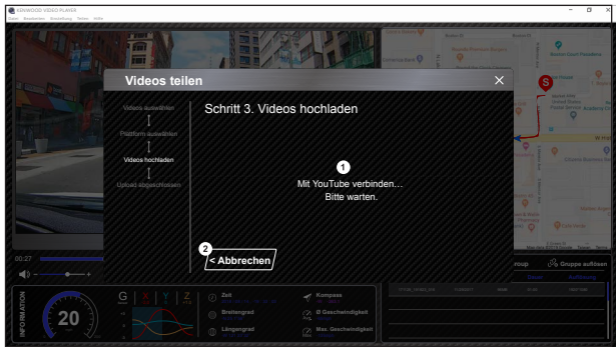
KENWOOD VIDEO PLAYER

Datei Bearbeiten Einstellung Fenster Hilfe

Videos teilen

Videos auswählen

Plattform auswählen

Videos hochladen

Upload abgeschlossen

Schritt 3. Videos hochladen

1

Mit YouTube verbinden...
Bitte warten.

2

< Abbrechen

00:27

roup

Gruppe auflösen

INFORMATION

20

G X Y Z

Zeit

Breitengrad

Längengrad

Kompass

Ø Geschwindigkeit

Max. Geschwindigkeit